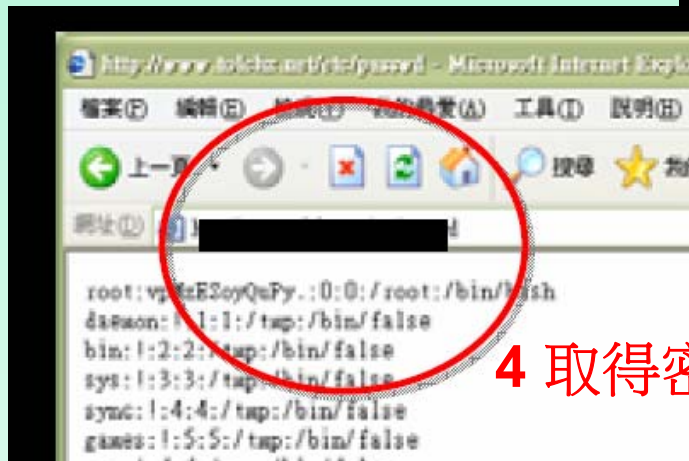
http://www.tolchz.net/etc/passwd - Microsoft Internet Explo

檔案(F) 編輯(E) 檢視(V) 我的最愛(A) 工具(T) 說明(H)

上一頁 搜尋 我的

網址(D) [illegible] d

root:vpMzESoyQuPy.:0:0:/root:/bin/bash
daemon:!:1:1:/tmp:/bin/false
bin:!:2:2:/tmp:/bin/false
sys:!:3:3:/tmp:/bin/false
sync:!:4:4:/tmp:/bin/false
games:!:5:5:/tmp:/bin/false

4 取得密